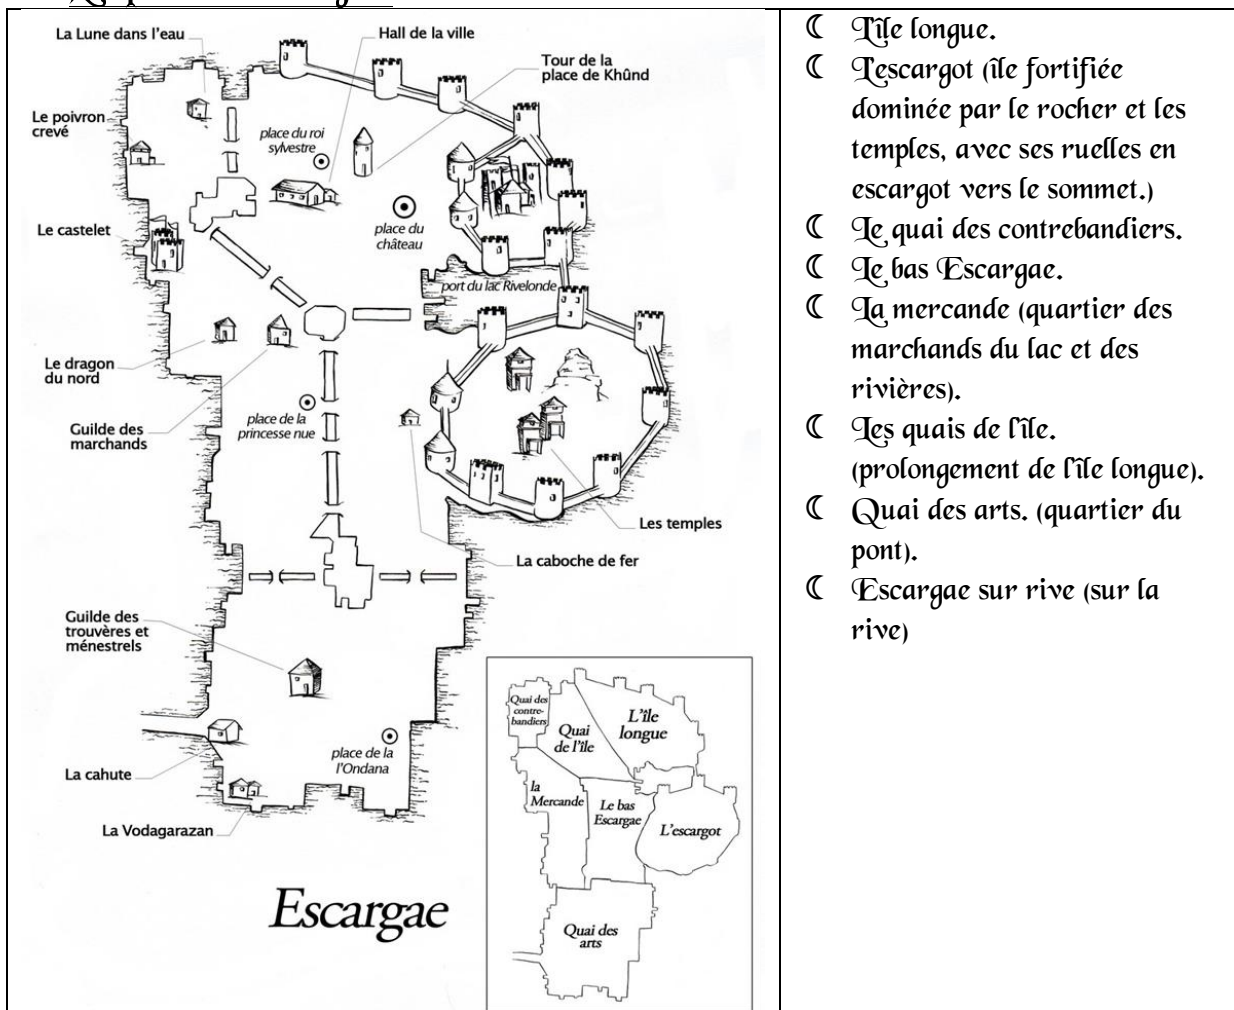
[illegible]

La Lune dans l'eau
Hall de la ville
Tour de la place de Khûnd
Le poivron crevé
place du roi sylvestre
Le castelet
place du château
port du lac Rivelonde
Le dragon du nord
Guilde des marchands
place de la princesse nue
Les temples
La caboche de fer
Guilde des trouvères et ménestrels
place de la l'Ondana
La cahute
La Vodagarazan
Escargae

Quai des contre-bandiers
Quai de l'île
L'île longue
la Mercande
Le bas Escargae
L'escargot
Quai des arts

☾ L'île longue.
☾ L'escargot (île fortifiée dominée par le rocher et les temples, avec ses ruelles en escargot vers le sommet.)
☾ Le quai des contrebandiers.
☾ Le bas Escargae.
☾ La mercande (quartier des marchands du lac et des rivières).
☾ Les quais de l'île. (prolongement de l'île longue).
☾ Quai des arts. (quartier du pont).
☾ Escargae sur rive (sur la rive)